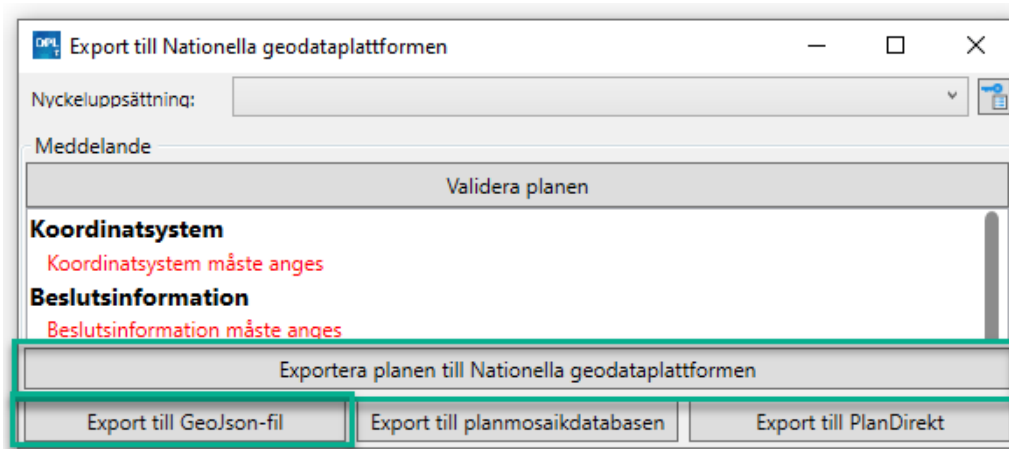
DPL
Export till Nationella geodataplattformen

Nyckeluppsättning:

Meddelande

Validera planen

Koordinatsystem

Koordinatsystem måste anges

Beslutsinformation

Beslutsinformation måste anges

Exportera planen till Nationella geodataplattformen

Export till GeoJson-fil

Export till planmosaikdatabasen

Export till PlanDirekt